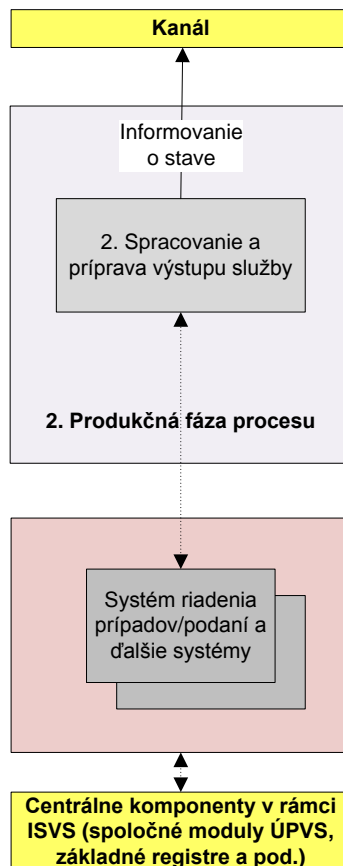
Kanál

Informovanie o stave

2. Spracovanie a príprava výstupu služby

2. Produkčná fáza procesu

Systém riadenia prípadov/podaní a ďalšie systémy

Centrálne komponenty v rámci ISVS (spoločné moduly ÚPVS, základné registre a pod.)